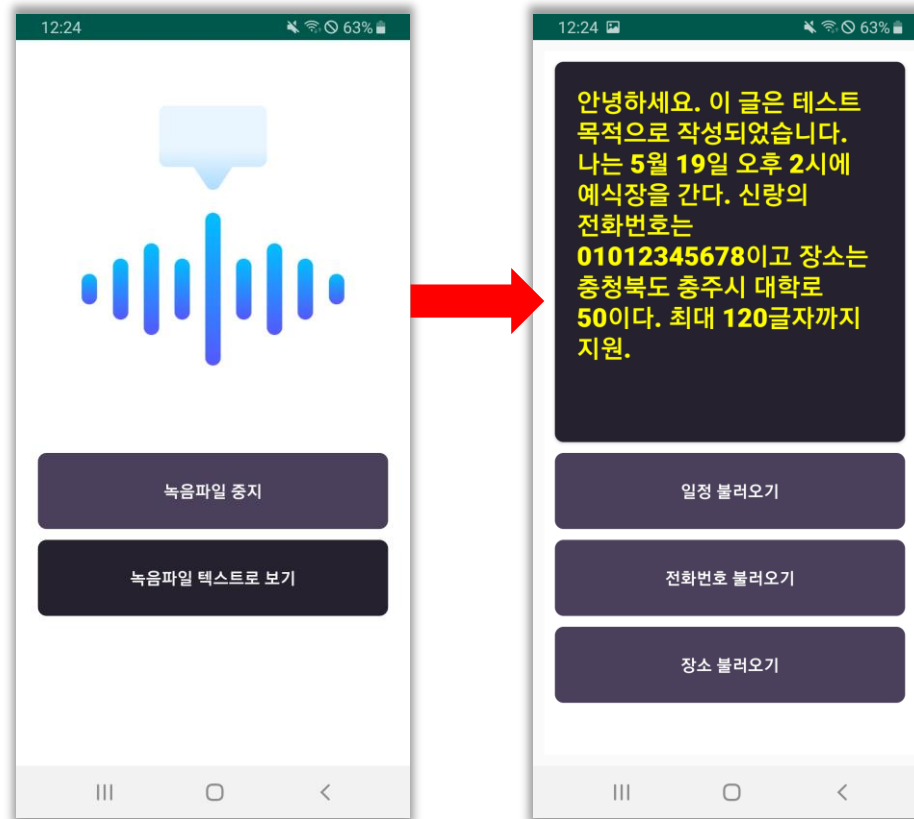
12:24

63%

녹음파일 중지

녹음파일 텍스트로 보기

12:24

63%

안녕하세요. 이 글은 테스트 목적으로 작성되었습니다. 나는 5월 19일 오후 2시에 예식장을 간다. 신랑의 전화번호는 01012345678이고 장소는 충청북도 충주시 대학로 50이다. 최대 120글자까지 지원.

일정 불러오기

전화번호 불러오기

장소 불러오기